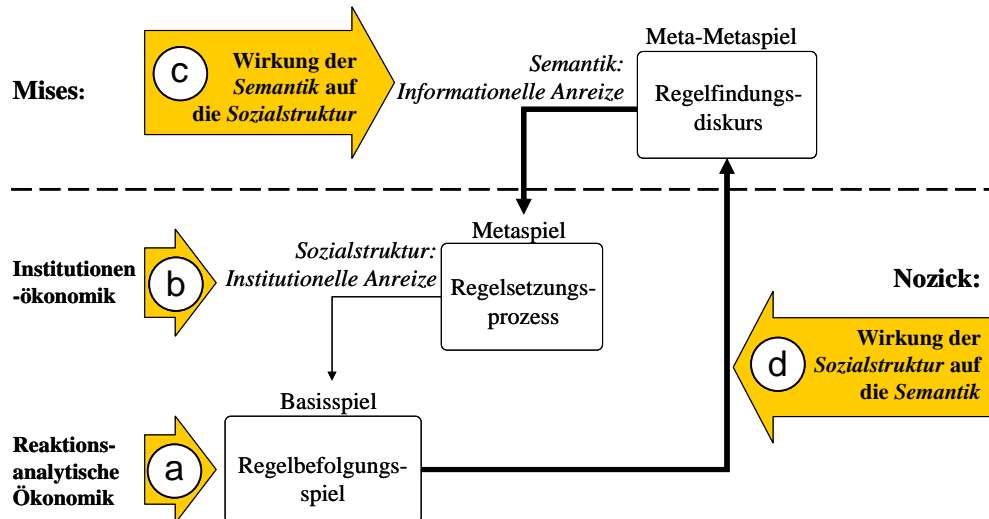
Mises:

c Wirkung der *Semantik* auf die *Sozialstruktur*

*Semantik: Informationelle Anreize*

Meta-Metaspiel

Regelfindungsdiskurs

Institutionen-ökonomik

b

*Sozialstruktur: Institutionelle Anreize*

Metaspiel

Regelsetzungsprozess

Nozick:

d Wirkung der *Sozialstruktur* auf die *Semantik*

Reaktionsanalytische Ökonomik

a

Basisspiel

Regelbefolgungsspiel